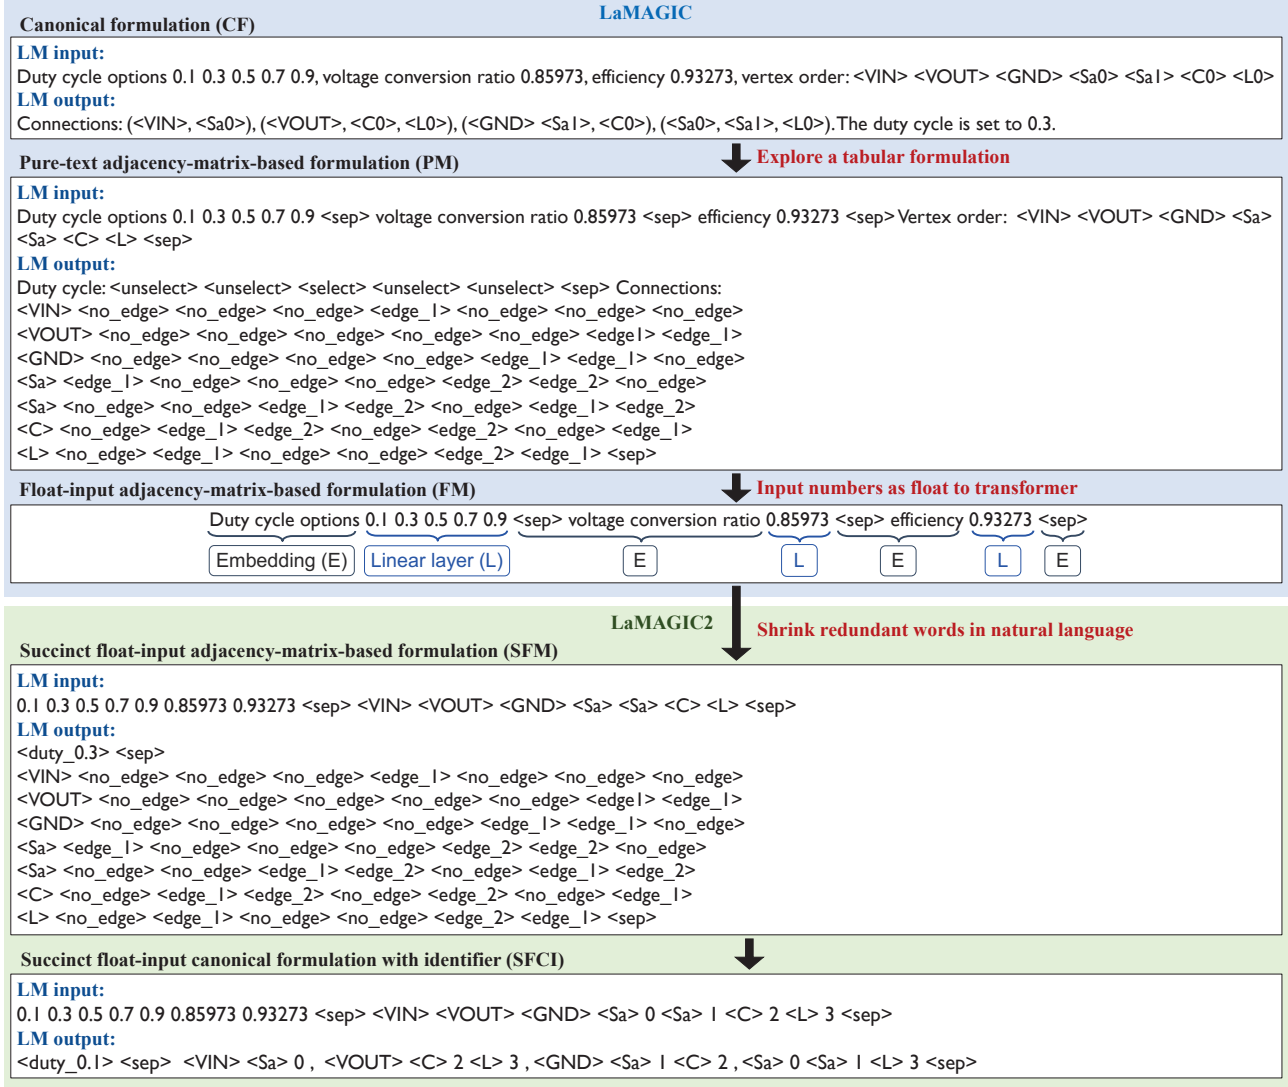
LaMAGIC

Canonical formulation (CF)

LM input:
Duty cycle options 0.1 0.3 0.5 0.7 0.9, voltage conversion ratio 0.85973, efficiency 0.93273, vertex order: <VIN> <VOUT> <GND> <Sa0> <Sa1> <C0> <L0>
LM output:
Connections: (<VIN>, <Sa0>), (<VOUT>, <C0>, <L0>), (<GND> <Sa1>, <C0>), (<Sa0>, <Sa1>, <L0>). The duty cycle is set to 0.3.

Explore a tabular formulation

Pure-text adjacency-matrix-based formulation (PM)

LM input:
Duty cycle options 0.1 0.3 0.5 0.7 0.9 <sep> voltage conversion ratio 0.85973 <sep> efficiency 0.93273 <sep> Vertex order: <VIN> <VOUT> <GND> <Sa> <Sa> <C> <L> <sep>
LM output:
Duty cycle: <unselect> <unselect> <select> <unselect> <unselect> <sep> Connections:
<VIN> <no_edge> <no_edge> <no_edge> <edge_1> <no_edge> <no_edge> <no_edge>
<VOUT> <no_edge> <no_edge> <no_edge> <no_edge> <no_edge> <edge1> <edge_1>
<GND> <no_edge> <no_edge> <no_edge> <no_edge> <edge_1> <edge_1> <no_edge>
<Sa> <edge_1> <no_edge> <no_edge> <no_edge> <edge_2> <edge_2> <no_edge>
<Sa> <no_edge> <no_edge> <edge_1> <edge_2> <no_edge> <edge_1> <edge_2>
<C> <no_edge> <edge_1> <edge_2> <no_edge> <edge_2> <no_edge> <edge_1>
<L> <no_edge> <edge_1> <no_edge> <no_edge> <edge_2> <edge_1> <sep>

Input numbers as float to transformer

Float-input adjacency-matrix-based formulation (FM)

Duty cycle options 0.1 0.3 0.5 0.7 0.9 <sep> voltage conversion ratio 0.85973 <sep> efficiency 0.93273 <sep>
Embedding (E) Linear layer (L) E L E L E

LaMAGIC2

Shrink redundant words in natural language

Succinct float-input adjacency-matrix-based formulation (SFM)

LM input:
0.1 0.3 0.5 0.7 0.9 0.85973 0.93273 <sep> <VIN> <VOUT> <GND> <Sa> <Sa> <C> <L> <sep>
LM output:
<duty_0.3> <sep>
<VIN> <no_edge> <no_edge> <no_edge> <edge_1> <no_edge> <no_edge> <no_edge>
<VOUT> <no_edge> <no_edge> <no_edge> <no_edge> <no_edge> <edge1> <edge_1>
<GND> <no_edge> <no_edge> <no_edge> <no_edge> <edge_1> <edge_1> <no_edge>
<Sa> <edge_1> <no_edge> <no_edge> <no_edge> <edge_2> <edge_2> <no_edge>
<Sa> <no_edge> <no_edge> <edge_1> <edge_2> <no_edge> <edge_1> <edge_2>
<C> <no_edge> <edge_1> <edge_2> <no_edge> <edge_2> <no_edge> <edge_1>
<L> <no_edge> <edge_1> <no_edge> <no_edge> <edge_2> <edge_1> <sep>

Succinct float-input canonical formulation with identifier (SFCI)

LM input:
0.1 0.3 0.5 0.7 0.9 0.85973 0.93273 <sep> <VIN> <VOUT> <GND> <Sa> 0 <Sa> 1 <C> 2 <L> 3 <sep>
LM output:
<duty_0.1> <sep> <VIN> <Sa> 0 , <VOUT> <C> 2 <L> 3 , <GND> <Sa> 1 <C> 2 , <Sa> 0 <Sa> 1 <L> 3 <sep>